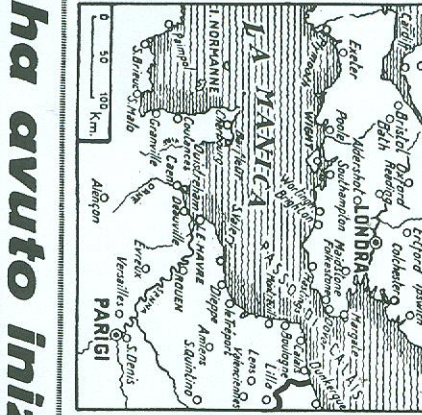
ha avuto inia

LA MANICA

0 50 100 Km.

I. NORMANNE
Cardiff
Bristol
Bath
Oxford
Reading
Colchester
Ipswich
Exeter
Poole
Aldershot
Southampton
LONDRA
Maidstone
Folkestone
Margate
Dover
Wight
Worthing
Brighton
Hastings
PASSO DI CALAIS
Boulogne
Calais
Dunkerque
Lille
Lens
Valenciennes
Le Tréport
Dieppe
Amiens
S.Quintino
ROUEN
LE HAVRE
Cherbourg
Coutances
Caen
Deauville
Granville
S.Brieuc
S.Malo
Alençon
Evreux
Versailles
S.Denis
PARIGI
Paimpol
Valery
Ouistreham
Senna
Orne